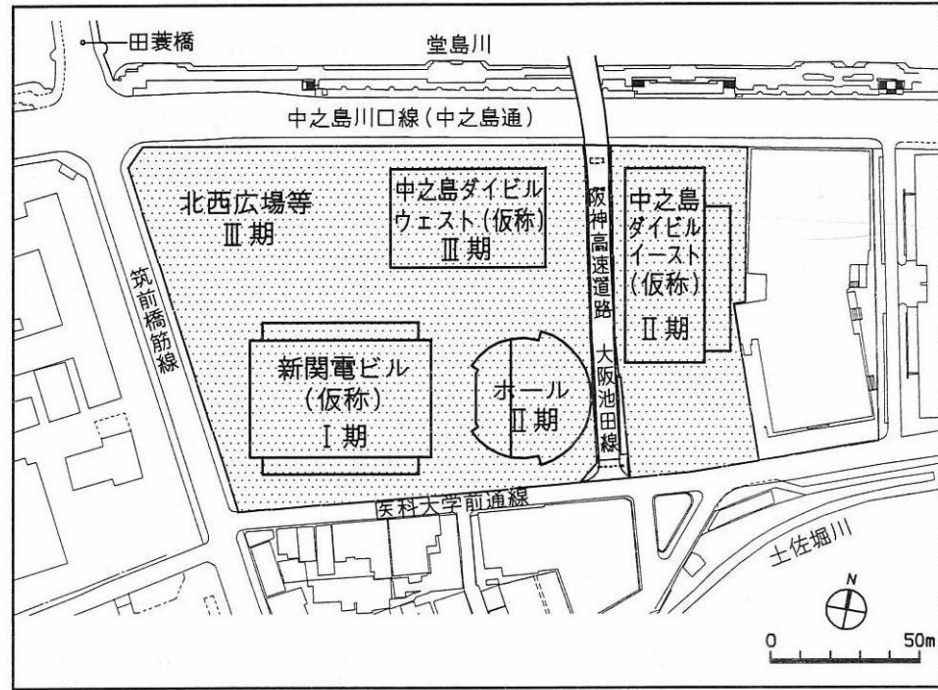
田蓑橋

堂島川

中之島川口線（中之島通）

北西広場等
Ⅲ期

中之島ダイビル
ウェスト（仮称）
Ⅲ期

阪神高速道路

大阪池田線

中之島
ダイビル
イースト
（仮称）
Ⅱ期

筑前橋筋線

新関電ビル
（仮称）
Ⅰ期

ホール
Ⅱ期

歯科大学前通線

土佐堀川

N

0

50m